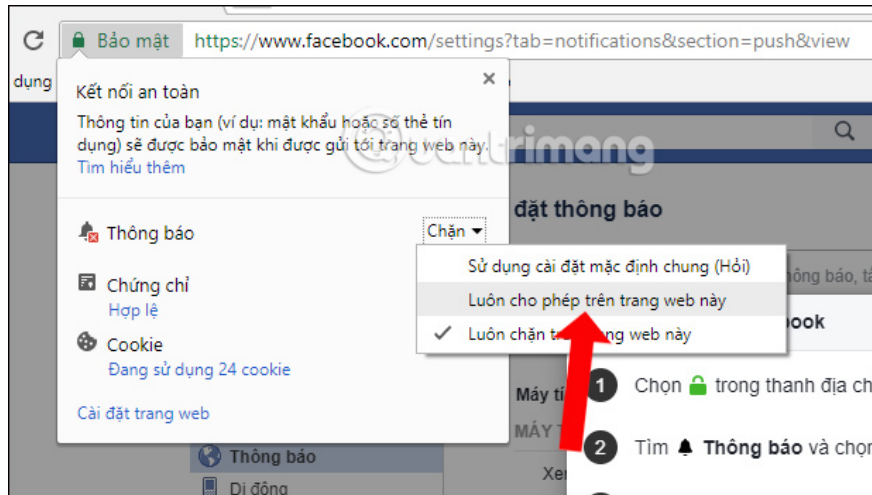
Bảo mật https://www.facebook.com/settings?tab=notifications&section=push&view

dụng

Kết nối an toàn

Thông tin của bạn (ví dụ: mật khẩu hoặc số thẻ tín dụng) sẽ được bảo mật khi được gửi tới trang web này.
Tìm hiểu thêm

Thông báo Chặn

Chứng chỉ
Hợp lệ

Cookie
Đang sử dụng 24 cookie

Cài đặt trang web

Thông báo

Di động

Quantrimang

đặt thông báo

Sử dụng cài đặt mặc định chung (Hỏi)
Luôn cho phép trên trang web này
Luôn chặn t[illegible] trang web này

hông báo, tà

book

Máy tí

MÁY T

Xe

1 Chọn trong thanh địa ch

2 Tìm Thông báo và chọn